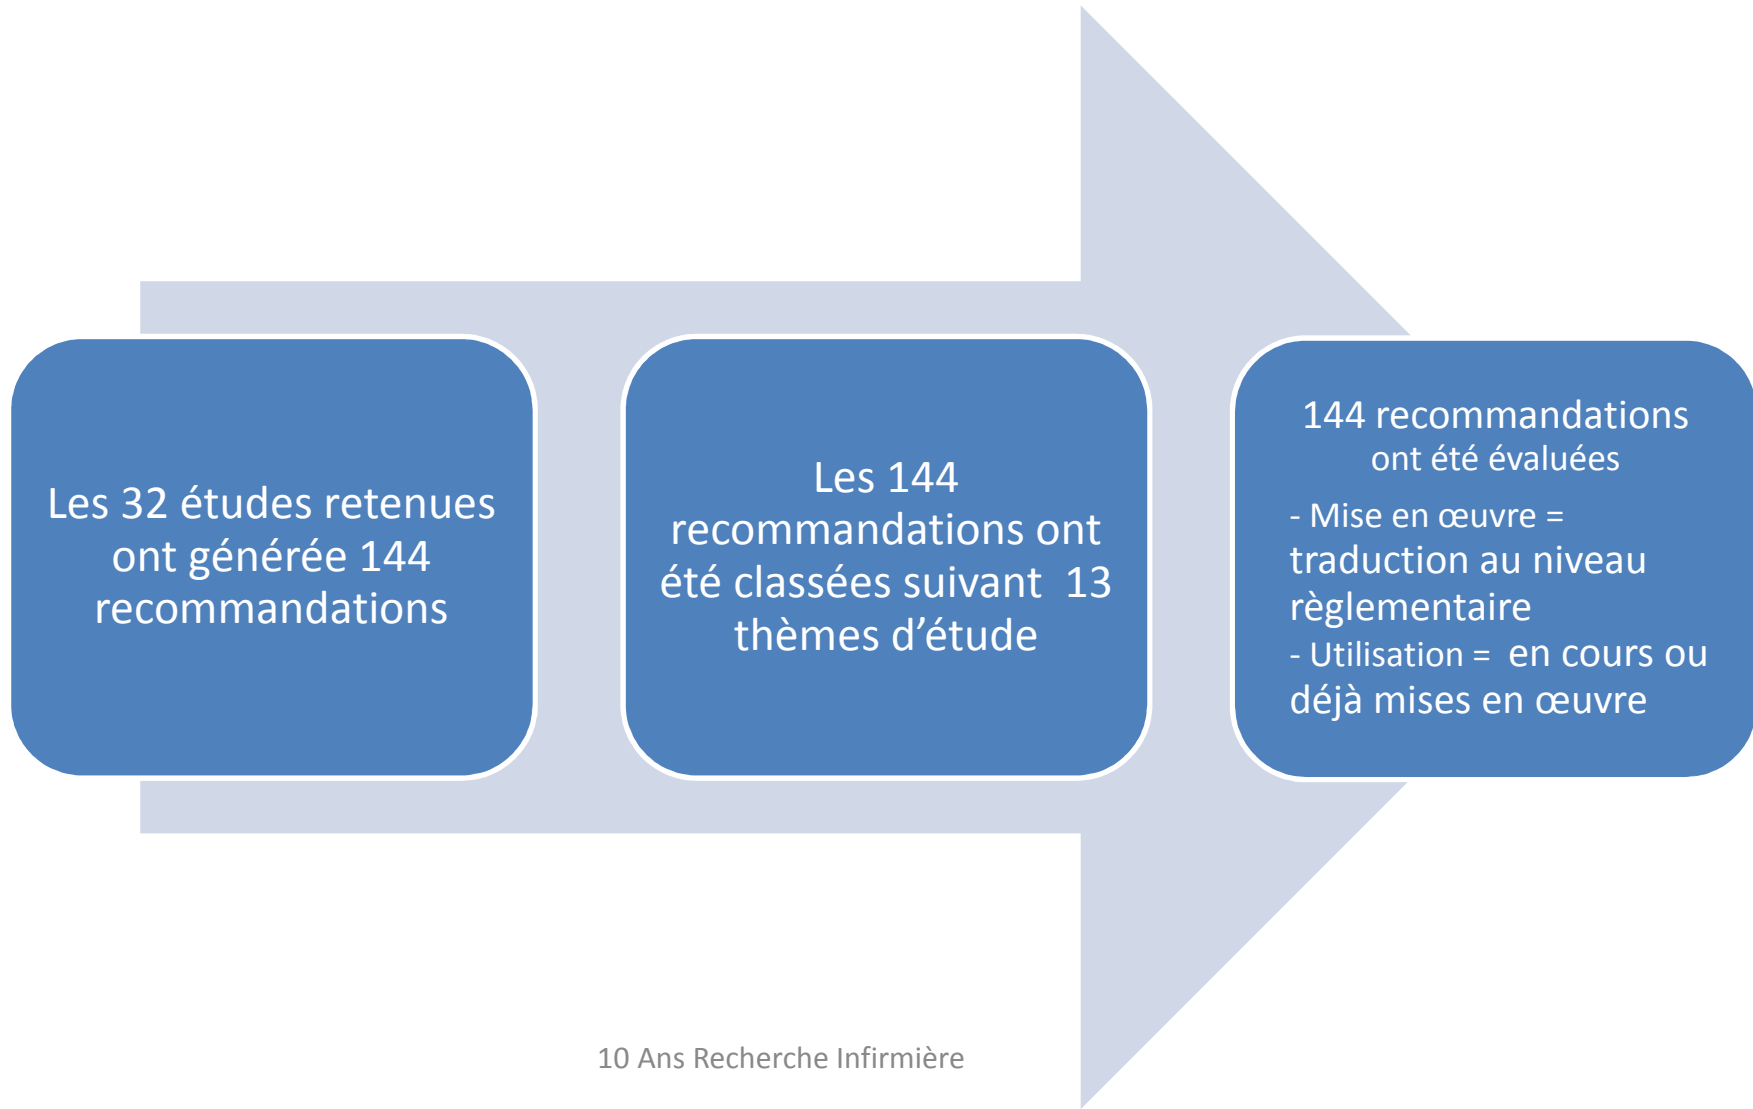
Les 32 études retenues ont générée 144 recommandations

Les 144 recommandations ont été classées suivant 13 thèmes d’étude

144 recommandations ont été évaluées

- Mise en œuvre = traduction au niveau règlementaire
- Utilisation = en cours ou déjà mises en œuvre

10 Ans Recherche Infirmière